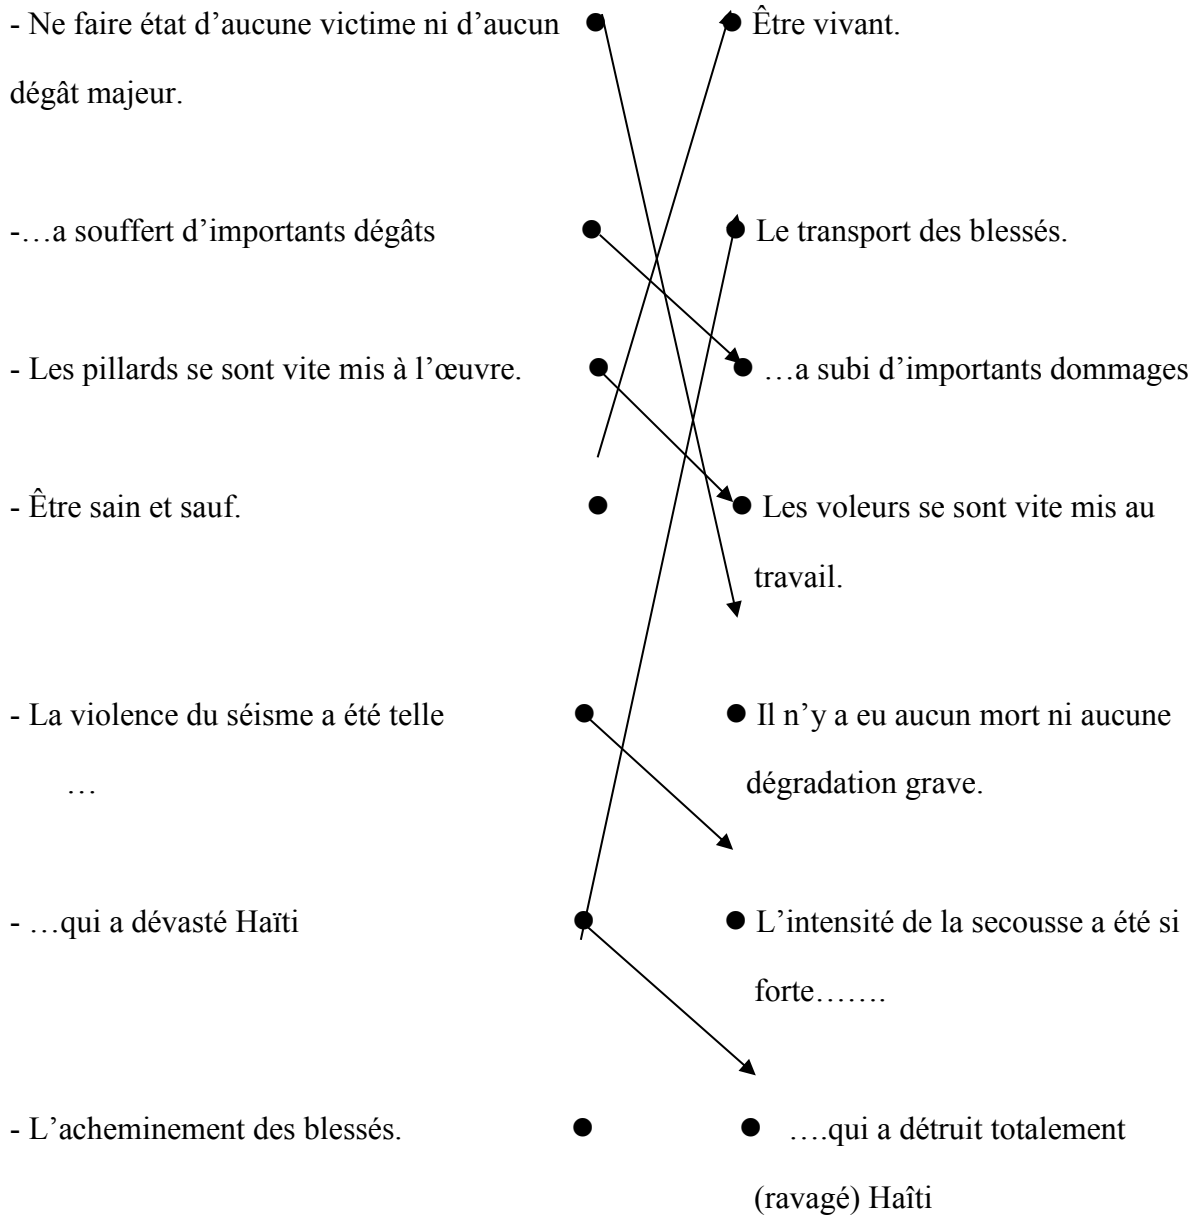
- Ne faire état d'aucune victime ni d'aucun dégât majeur.

-…a souffert d'importants dégâts

- Les pillards se sont vite mis à l'œuvre.

- Être sain et sauf.

- La violence du séisme a été telle …

- …qui a dévasté Haïti

- L'acheminement des blessés.

Être vivant.

Le transport des blessés.

…a subi d'importants dommages

Les voleurs se sont vite mis au travail.

Il n'y a eu aucun mort ni aucune dégradation grave.

L'intensité de la secousse a été si forte…….

….qui a détruit totalement (ravagé) Haïti